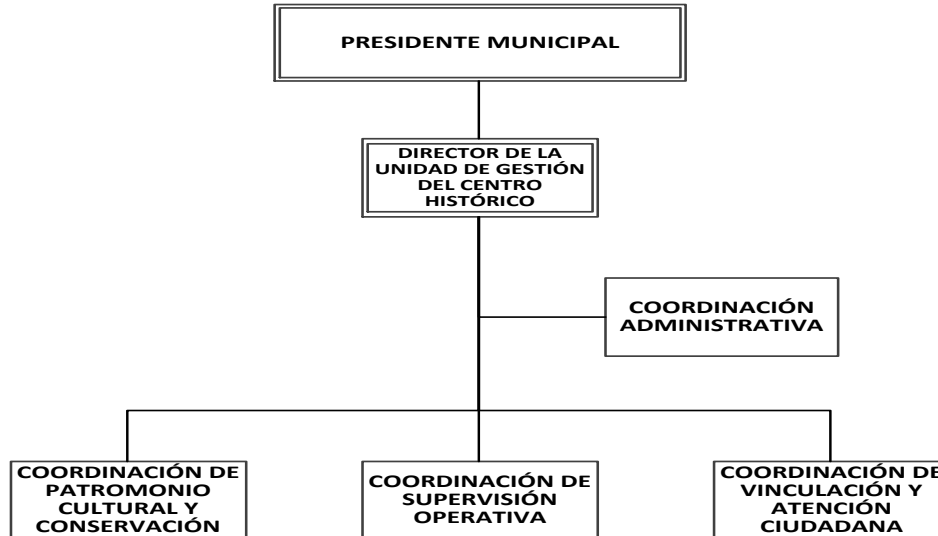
PRESIDENTE MUNICIPAL

DIRECTOR DE LA UNIDAD DE GESTIÓN DEL CENTRO HISTÓRICO

COORDINACIÓN ADMINISTRATIVA

COORDINACIÓN DE PATROMONIO CULTURAL Y CONSERVACIÓN

COORDINACIÓN DE SUPERVISIÓN OPERATIVA

COORDINACIÓN DE VINCULACIÓN Y ATENCIÓN CIUDADANA